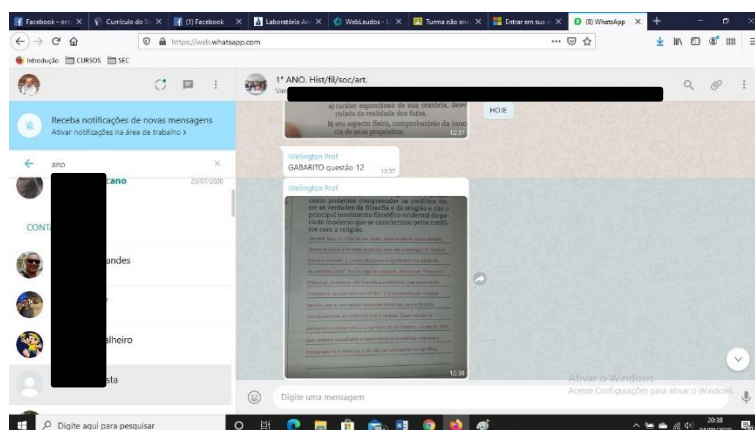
Facebook – em | Currículo do S | (1) Facebook | Laboratório Ar | WebLaudos - L | Turma não enc | Entrar em sua c | (8) WhatsApp

https://web.whatsapp.com

Introdução CURSOS SEC

Receba notificações de novas mensagens
Ativar notificações na área de trabalho >

ano

cano 23/07/2020

CONT

andes

alheiro

sta

1º ANO. Hist/fil/soc/art.

a) caráter espontâneo de sua oratória, desv culada da realidade dos fatos.
b) seu aspecto físico, comprobatório da inoc cia de seus propósitos.
12:37

HOJE

Wellington Prof
GABARITO questão 12 12:37

Wellington Prof

como podemos compreender o conflito en tre as verdades da filosofia e da religião e cite o principal movimento filosófico ocidental do período medieval que se caracterizou pelos conflitos com a religião.

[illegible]

12:38

Digite uma mensagem

Ativar o Windows
Acesse Configurações para ativar o Windows.

Digite aqui para pesquisar

20:38